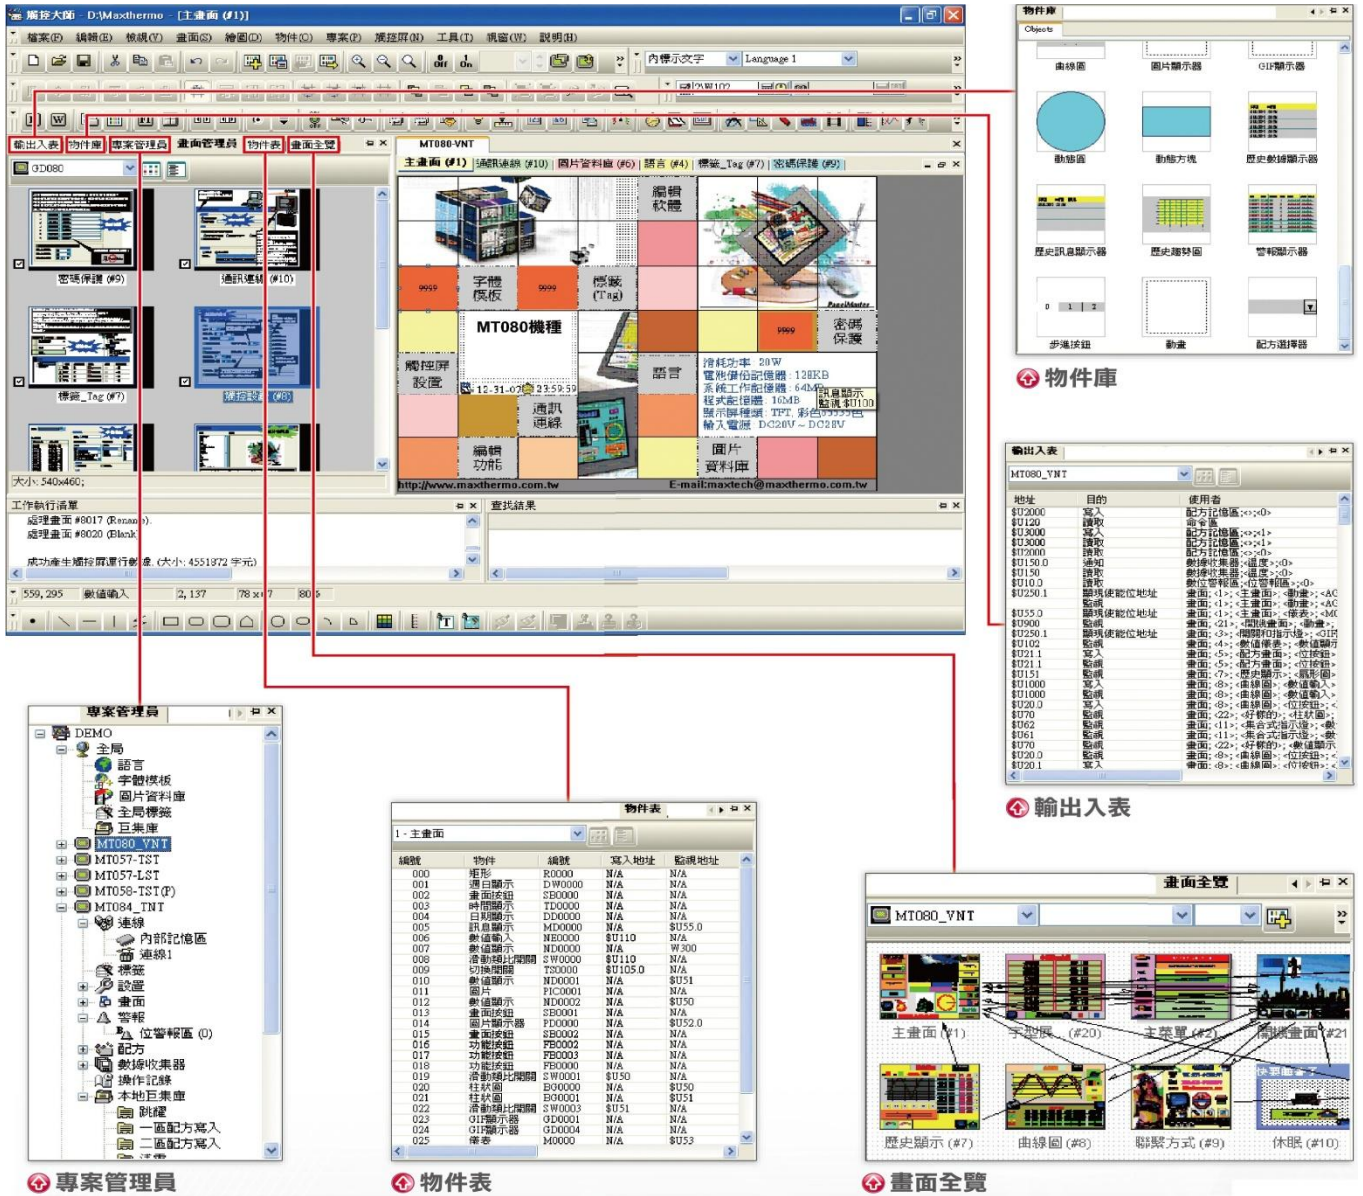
觸控大師 - D:\Maxthermo - [主畫面 (#1)]

檔案(F) 編輯(E) 檢視(V) 畫面(S) 繪圖(D) 物件(O) 專案(P) 觸控屏(N) 工具(T) 視窗(W) 說明(H)

內標示文字 Language 1

輸出入表 物件庫 專案管理員 畫面管理員 物件表 畫面全覽

GD080

密碼保護 (#9) 通訊連線 (#10)

標籤_Tag (#7) 觸控設定 (#8)

大小: 540x460;

MT080-VNT

主畫面 (#1) 通訊連線 (#10) 圖片資料庫 (#6) 語言 (#4) 標籤_Tag (#7) 密碼保護 (#9)

編輯軟體

9999 字體模板 9999 標籤(Tag)

MT080機種

9999 密碼保護

觸控屏設置

12-31-07 23:59:59

語言

消耗功率: 20W
電源備份記憶體: 128KB
系統工作記憶體: 64MB
程式記憶體: 16MB
顯示屏種類: TFT, 彩色
輸入電源: DC20V ~ DC28V

訊息顯示 監視:$U100

通訊連線

編輯功能

圖片資料庫

http://www.maxthermo.com.tw E-mail:maxtech@maxthermo.com.tw

工作執行清單
處理畫面 #8017 (Rename).
處理畫面 #8020 (Blank).

成功產生觸控屏運行軟體. (大小: 4551872 字元)

查找結果

559, 295 數值輸入 2, 137 78 x 17 80

物件庫
Objects

曲線圖 圖片顯示器 GIF顯示器
動態圓 動態方塊 歷史數據顯示器
歷史訊息顯示器 歷史趨勢圖 警報顯示器
步進按鈕 動畫 配方選擇器

物件庫

輸出入表

MT080_VNT

| 地址 | 目的 | 使用者 |
|---|---|---|
| $U2000 | 寫入 | 配方記憶區;<>;<0> |
| $U120 | 讀取 | 命令區 |
| $U3000 | 寫入 | 配方記憶區;<>;<1> |
| $U3000 | 讀取 | 配方記憶區;<>;<1> |
| $U2000 | 讀取 | 配方記憶區;<>;<0> |
| $U150.0 | 通知 | 數據收集器;<溫度>;<0> |
| $U150 | 讀取 | 數據收集器;<溫度>;<0> |
| $U10.0 | 讀取 | 數位警報器;<位警報區>;<0> |
| $U250.1 | 顯現使能位地址 | 畫面;<1>;<主畫面>;<動畫>;<A |
| | 監視 | 畫面;<1>;<主畫面>;<動畫>;<A |
| $U55.0 | 顯現使能位地址 | 畫面;<1>;<主畫面>;<標表>;<M |
| $U900 | 監視 | 畫面;<21>;<開機畫面>;<動畫>; |
| $U250.1 | 顯現使能位地址 | 畫面;<3>;<觸控和指示燈>;<GIF |
| $U102 | 監視 | 畫面;<4>;<數值標表>;<數值顯示 |
| $U21.1 | 寫入 | 畫面;<5>;<配方畫面>;<位按鈕> |
| $U21.1 | 監視 | 畫面;<5>;<配方畫面>;<位按鈕> |
| $U151 | 監視 | 畫面;<7>;<歷史顯示>;<趨勢圖> |
| $U1000 | 寫入 | 畫面;<8>;<曲線圖>;<數值輸入> |
| $U1000 | 監視 | 畫面;<8>;<曲線圖>;<數值輸入> |
| $U20.0 | 寫入 | 畫面;<8>;<曲線圖>;<位按鈕>; |
| $U70 | 監視 | 畫面;<22>;<好節的>;<柱狀圖>; |
| $U62 | 監視 | 畫面;<11>;<集合式指示燈>; |
| $U61 | 監視 | 畫面;<11>;<集合式指示燈>;<數 |
| $U70 | 監視 | 畫面;<22>;<好節的>;<數值顯示 |
| $U20.0 | 監視 | 畫面;<8>;<曲線圖>;<位按鈕>; |
| $U20.1 | 寫入 | 畫面;<8>;<曲線圖>;<位按鈕>; |

輸出入表

專案管理員
DEMO
全局
語言
字體模板
圖片資料庫
全局標籤
巨集庫
MT080_VNT
MT057-TST
MT057-LST
MT058-TST(P)
MT084_TNT
連線
內部記憶區
連線1
標籤
設置
畫面
警報
位警報區 (0)
配方
數據收集器
操作記錄
本地巨集庫
跳躍
一區配方寫入
二區配方寫入
清零

專案管理員

物件表
1 - 主畫面

| 編號 | 物件 | 編號 | 寫入地址 | 監視地址 |
|---|---|---|---|---|
| 000 | 矩形 | R0000 | N/A | N/A |
| 001 | 週日顯示 | DW0000 | N/A | N/A |
| 002 | 畫面按鈕 | SB0000 | N/A | N/A |
| 003 | 時間顯示 | TD0000 | N/A | N/A |
| 004 | 日期顯示 | DD0000 | N/A | N/A |
| 005 | 訊息顯示 | MD0000 | N/A | $U55.0 |
| 006 | 數值輸入 | NE0000 | $U110 | N/A |
| 007 | 數值顯示 | ND0000 | N/A | W300 |
| 008 | 滑動類比開關 | SW0000 | $U110 | N/A |
| 009 | 切換開關 | TS0000 | $U105.0 | N/A |
| 010 | 數值顯示 | ND0001 | N/A | $U51 |
| 011 | 圖片 | PIC0001 | N/A | N/A |
| 012 | 數值顯示 | ND0002 | N/A | $U50 |
| 013 | 畫面按鈕 | SB0001 | N/A | N/A |
| 014 | 圖片顯示器 | PD0000 | N/A | $U52.0 |
| 015 | 畫面按鈕 | SB0002 | N/A | N/A |
| 016 | 功能按鈕 | FB0002 | N/A | N/A |
| 017 | 功能按鈕 | FB0003 | N/A | N/A |
| 018 | 功能按鈕 | FB0000 | N/A | N/A |
| 019 | 滑動類比開關 | SW0001 | $U50 | N/A |
| 020 | 柱狀圖 | BG0000 | N/A | $U50 |
| 021 | 柱狀圖 | BG0001 | N/A | $U51 |
| 022 | 滑動類比開關 | SW0003 | $U51 | N/A |
| 023 | GIF顯示器 | GD0001 | N/A | N/A |
| 024 | GIF顯示器 | GD0004 | N/A | N/A |
| 025 | 儀表 | M0000 | N/A | $U53 |

物件表

畫面全覽
MT080_VNT

主畫面 (#1) 字型庫 (#20) 主菜單 (#2) 開機畫面 (#21)
歷史顯示 (#7) 曲線圖 (#8) 聯繫方式 (#9) 休眠 (#10)

畫面全覽